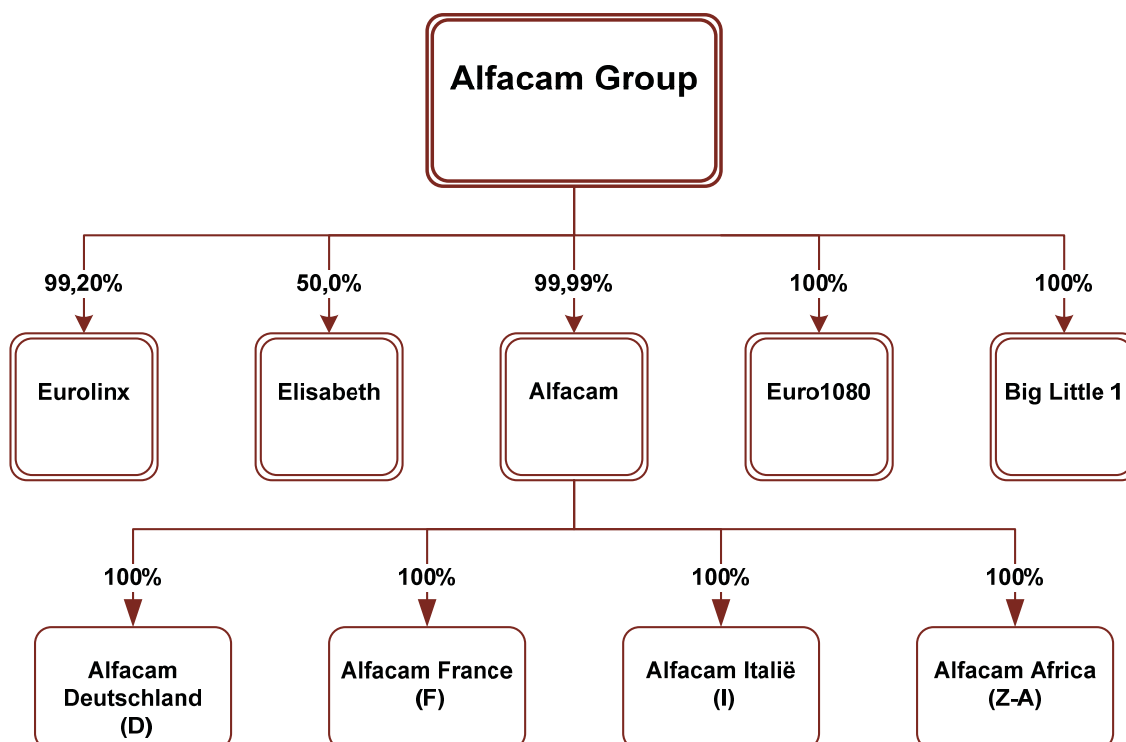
Alfacam Group

99,20%
Eurolinx

50,0%
Elisabeth

99,99%
Alfacam

100%
Euro1080

100%
Big Little 1

100%
Alfacam Deutschland (D)

100%
Alfacam France (F)

100%
Alfacam Italië (I)

100%
Alfacam Africa (Z-A)